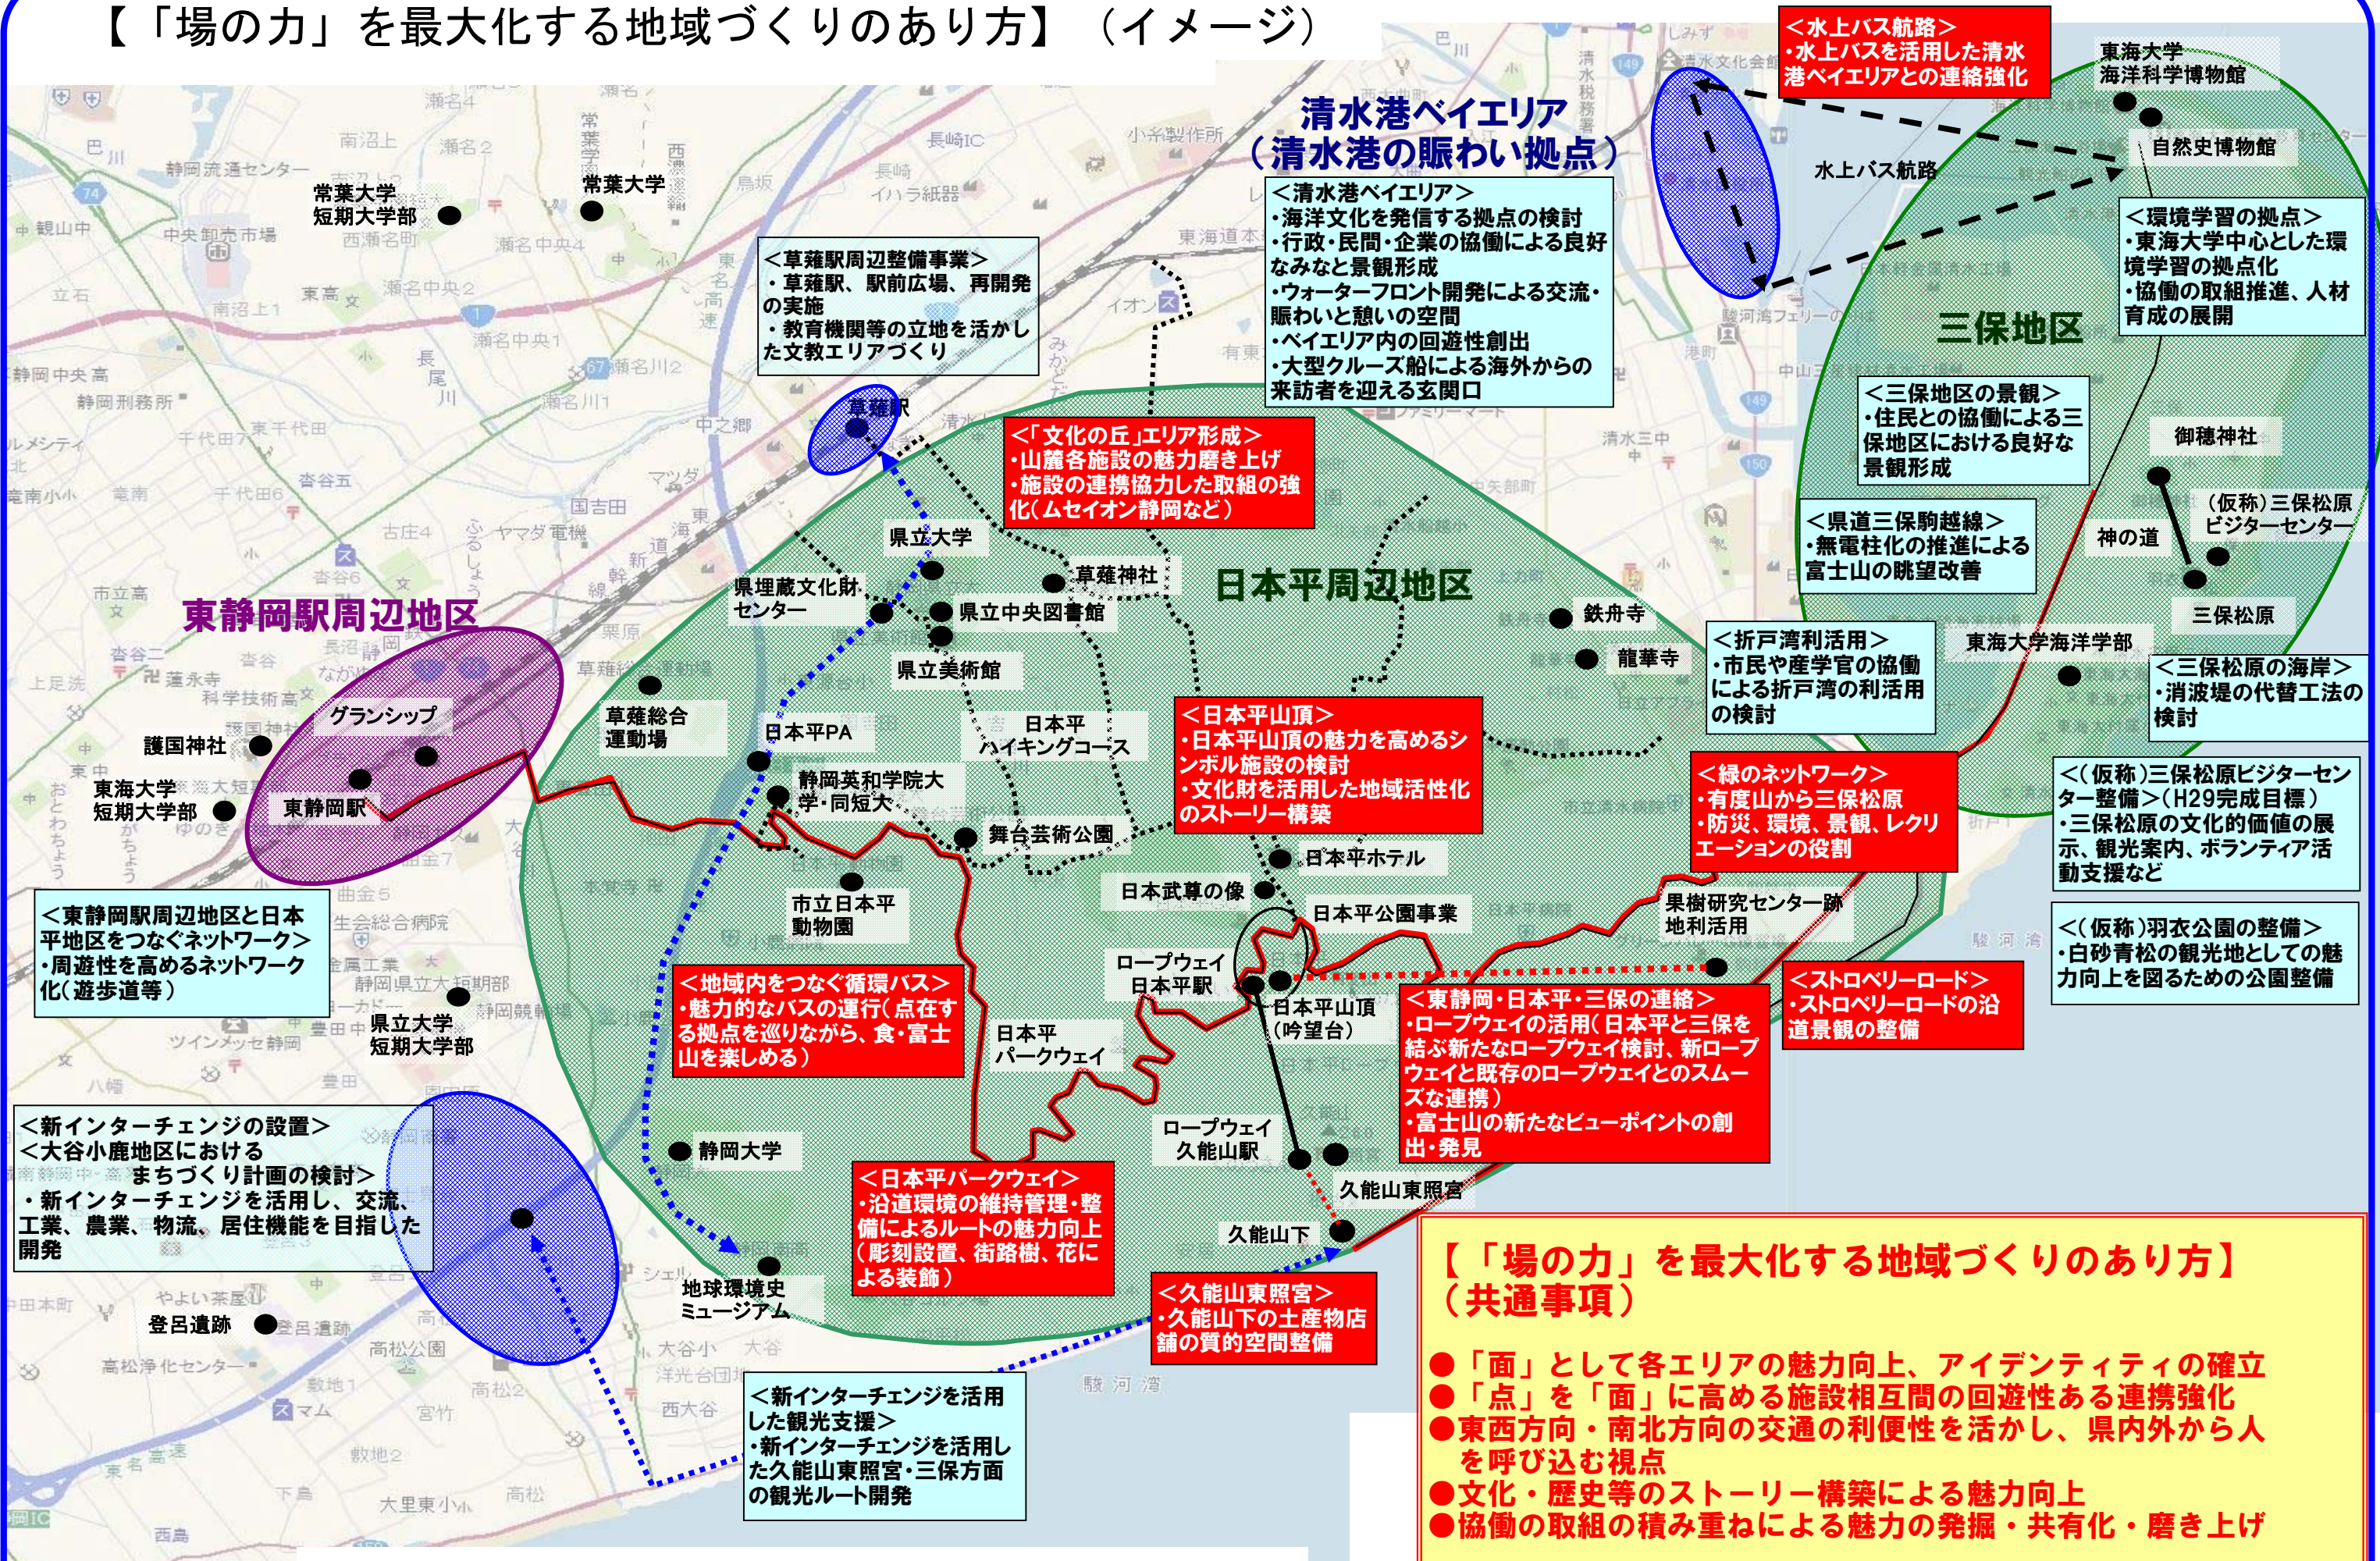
【「場の力」を最大化する地域づくりのあり方】（イメージ）

＜水上バス航路＞
・水上バスを活用した清水港ベイエリアとの連絡強化

東海大学海洋科学博物館
自然史博物館

清水港ベイエリア
（清水港の賑わい拠点）

＜清水港ベイエリア＞
・海洋文化を発信する拠点の検討
・行政・民間・企業の協働による良好なみなと景観形成
・ウォーターフロント開発による交流・賑わいと憩いの空間
・ベイエリア内の回遊性創出
・大型クルーズ船による海外からの来訪者を迎える玄関口

水上バス航路

＜環境学習の拠点＞
・東海大学中心とした環境学習の拠点化
・協働の取組推進、人材育成の展開

三保地区

常葉大学短期大学部
常葉大学

＜草薙駅周辺整備事業＞
・草薙駅、駅前広場、再開発の実施
・教育機関等の立地を活かした文教エリアづくり

草薙駅

＜「文化の丘」エリア形成＞
・山麓各施設の魅力磨き上げ
・施設の連携協力した取組の強化（ムセイオン静岡など）

＜三保地区の景観＞
・住民との協働による三保地区における良好な景観形成

御穂神社

＜県道三保駒越線＞
・無電柱化の推進による富士山の眺望改善

神の道
（仮称）三保松原ビジターセンター
三保松原

県立大学
県埋蔵文化財センター
草薙神社
県立中央図書館
県立美術館

日本平周辺地区

鉄舟寺
龍華寺

東静岡駅周辺地区

＜折戸湾利活用＞
・市民や産学官の協働による折戸湾の利活用の検討

東海大学海洋学部

＜三保松原の海岸＞
・消波堤の代替工法の検討

草薙総合運動場
グランシップ
護国神社
東海大学短期大学部
東静岡駅

日本平PA
日本平ハイキングコース

＜日本平山頂＞
・日本平山頂の魅力を高めるシンボル施設の検討
・文化財を活用した地域活性化のストーリー構築

＜緑のネットワーク＞
・有度山から三保松原
・防災、環境、景観、レクリエーションの役割

＜（仮称）三保松原ビジターセンター整備＞（H29完成目標）
・三保松原の文化的価値の展示、観光案内、ボランティア活動支援など

静岡英和学院大学・同短大
舞台芸術公園
日本平ホテル
日本武尊の像
日本平公園事業
果樹研究センター跡地利活用

＜東静岡駅周辺地区と日本平地区をつなぐネットワーク＞
・周遊性を高めるネットワーク化（遊歩道等）

市立日本平動物園

＜（仮称）羽衣公園の整備＞
・白砂青松の観光地としての魅力向上を図るための公園整備

ロープウェイ日本平駅
日本平山頂（吟望台）

＜地域内をつなぐ循環バス＞
・魅力的なバスの運行（点在する拠点を巡りながら、食・富士山を楽しめる）

＜東静岡・日本平・三保の連絡＞
・ロープウェイの活用（日本平と三保を結ぶ新たなロープウェイ検討、新ロープウェイと既存のロープウェイとのスムーズな連携）
・富士山の新たなビューポイントの創出・発見

＜ストロベリーロード＞
・ストロベリーロードの沿道景観の整備

県立大学短期大学部

日本平パークウェイ

＜新インターチェンジの設置＞
＜大谷小鹿地区におけるまちづくり計画の検討＞
・新インターチェンジを活用し、交流、工業、農業、物流、居住機能を目指した開発

静岡大学
ロープウェイ久能山駅

＜日本平パークウェイ＞
・沿道環境の維持管理・整備によるルートの魅力向上（彫刻設置、街路樹、花による装飾）

久能山東照宮
久能山下

【「場の力」を最大化する地域づくりのあり方】
（共通事項）
●「面」として各エリアの魅力向上、アイデンティティの確立
●「点」を「面」に高める施設相互間の回遊性ある連携強化
●東西方向・南北方向の交通の利便性を活かし、県内外から人を呼び込む視点
●文化・歴史等のストーリー構築による魅力向上
●協働の取組の積み重ねによる魅力の発掘・共有化・磨き上げ

地球環境史ミュージアム

＜久能山東照宮＞
・久能山下の土産物店舗の質的空間整備

登呂遺跡

＜新インターチェンジを活用した観光支援＞
・新インターチェンジを活用した久能山東照宮・三保方面の観光ルート開発